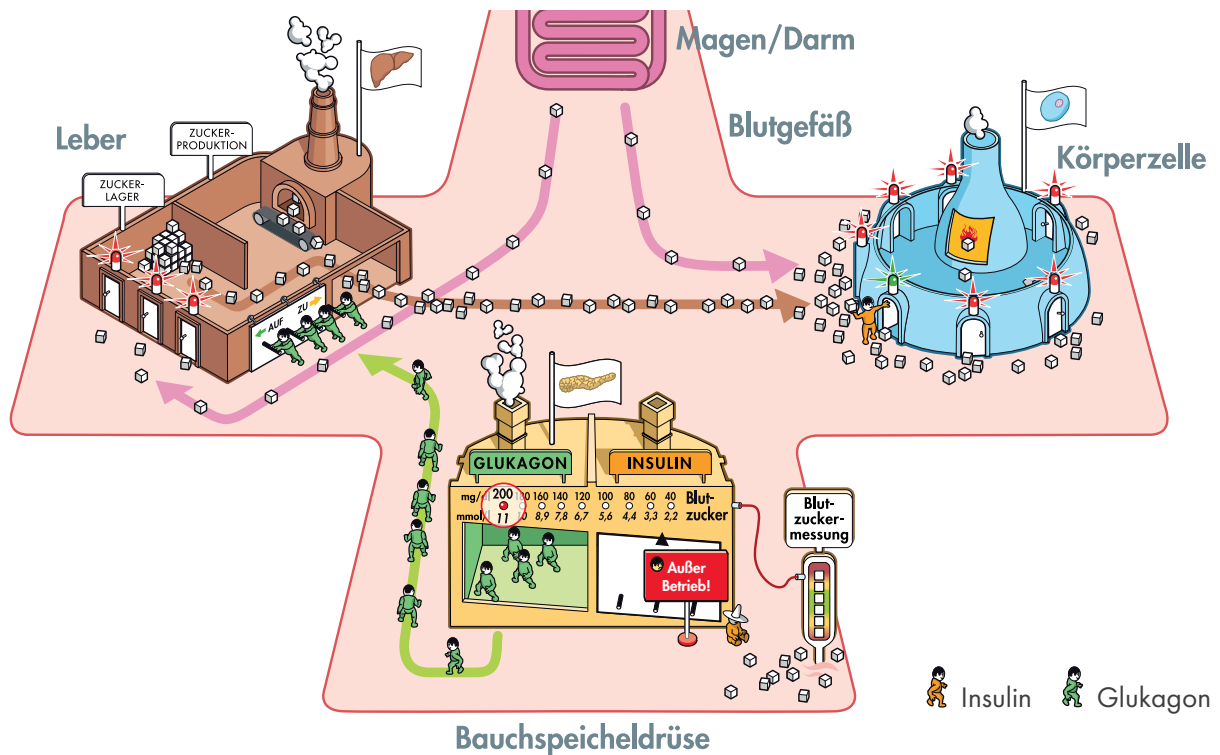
Magen/Darm

Blutgefäß

Leber

ZUCKER-PRODUKTION

ZUCKER-LAGER

AUF

ZU

Körperzelle

GLUKAGON

INSULIN

mg/dl 200 180 160 140 120 100 80 60 40

mmol/l 11 10 8,9 7,8 6,7 5,6 4,4 3,3 2,2

Blutzucker

Blutzuckermessung

Außer Betrieb!

Bauchspeicheldrüse

Insulin

Glukagon